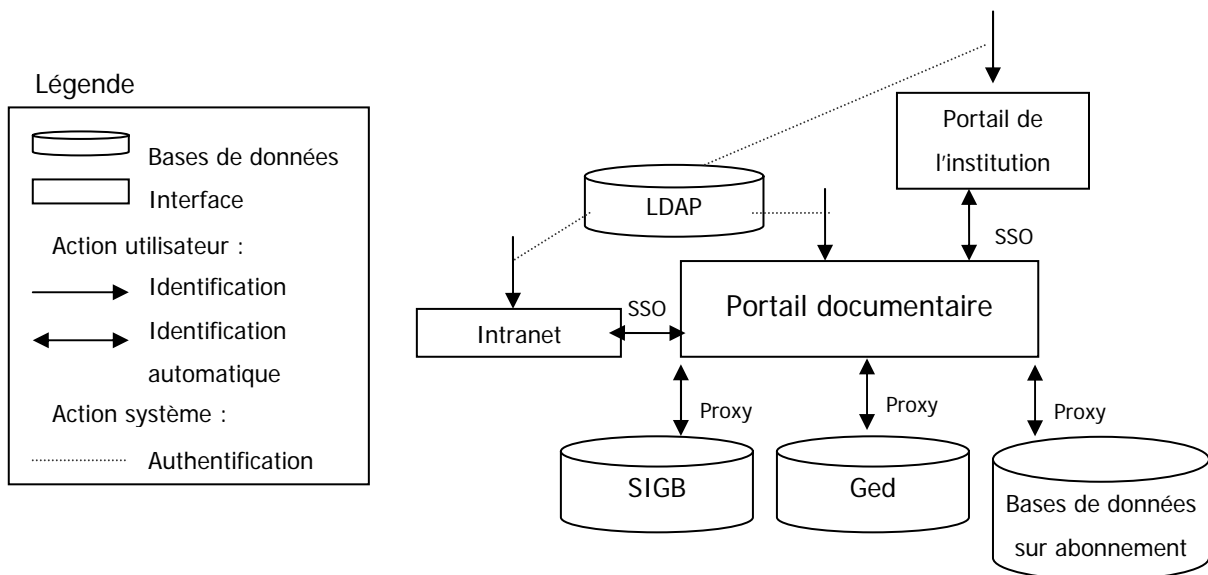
Légende

Bases de données

Interface

Action utilisateur :

Identification

Identification automatique

Action système :

Authentification

Portail de l'institution

LDAP

SSO

Portail documentaire

SSO

Intranet

Proxy

Proxy

Proxy

SIGB

Ged

Bases de données sur abonnement